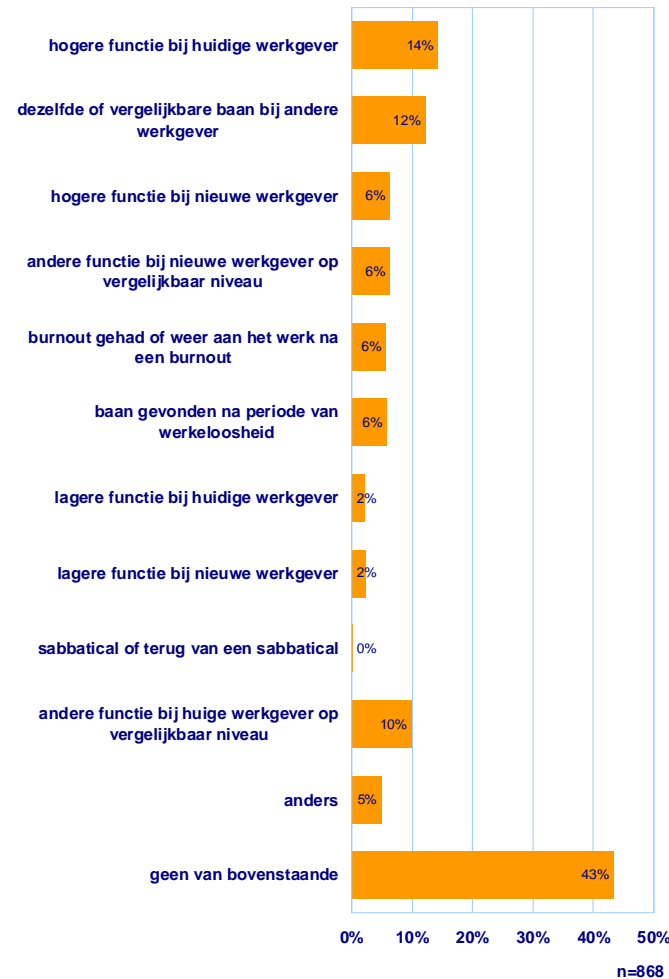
hogere functie bij huidige werkgever 14%

dezelfde of vergelijkbare baan bij andere werkgever 12%

hogere functie bij nieuwe werkgever 6%

andere functie bij nieuwe werkgever op vergelijkbaar niveau 6%

burnout gehad of weer aan het werk na een burnout 6%

baan gevonden na periode van werkeloosheid 6%

lagere functie bij huidige werkgever 2%

lagere functie bij nieuwe werkgever 2%

sabbatical of terug van een sabbatical 0%

andere functie bij huige werkgever op vergelijkbaar niveau 10%

anders 5%

geen van bovenstaande 43%

0% 10% 20% 30% 40% 50%

n=868